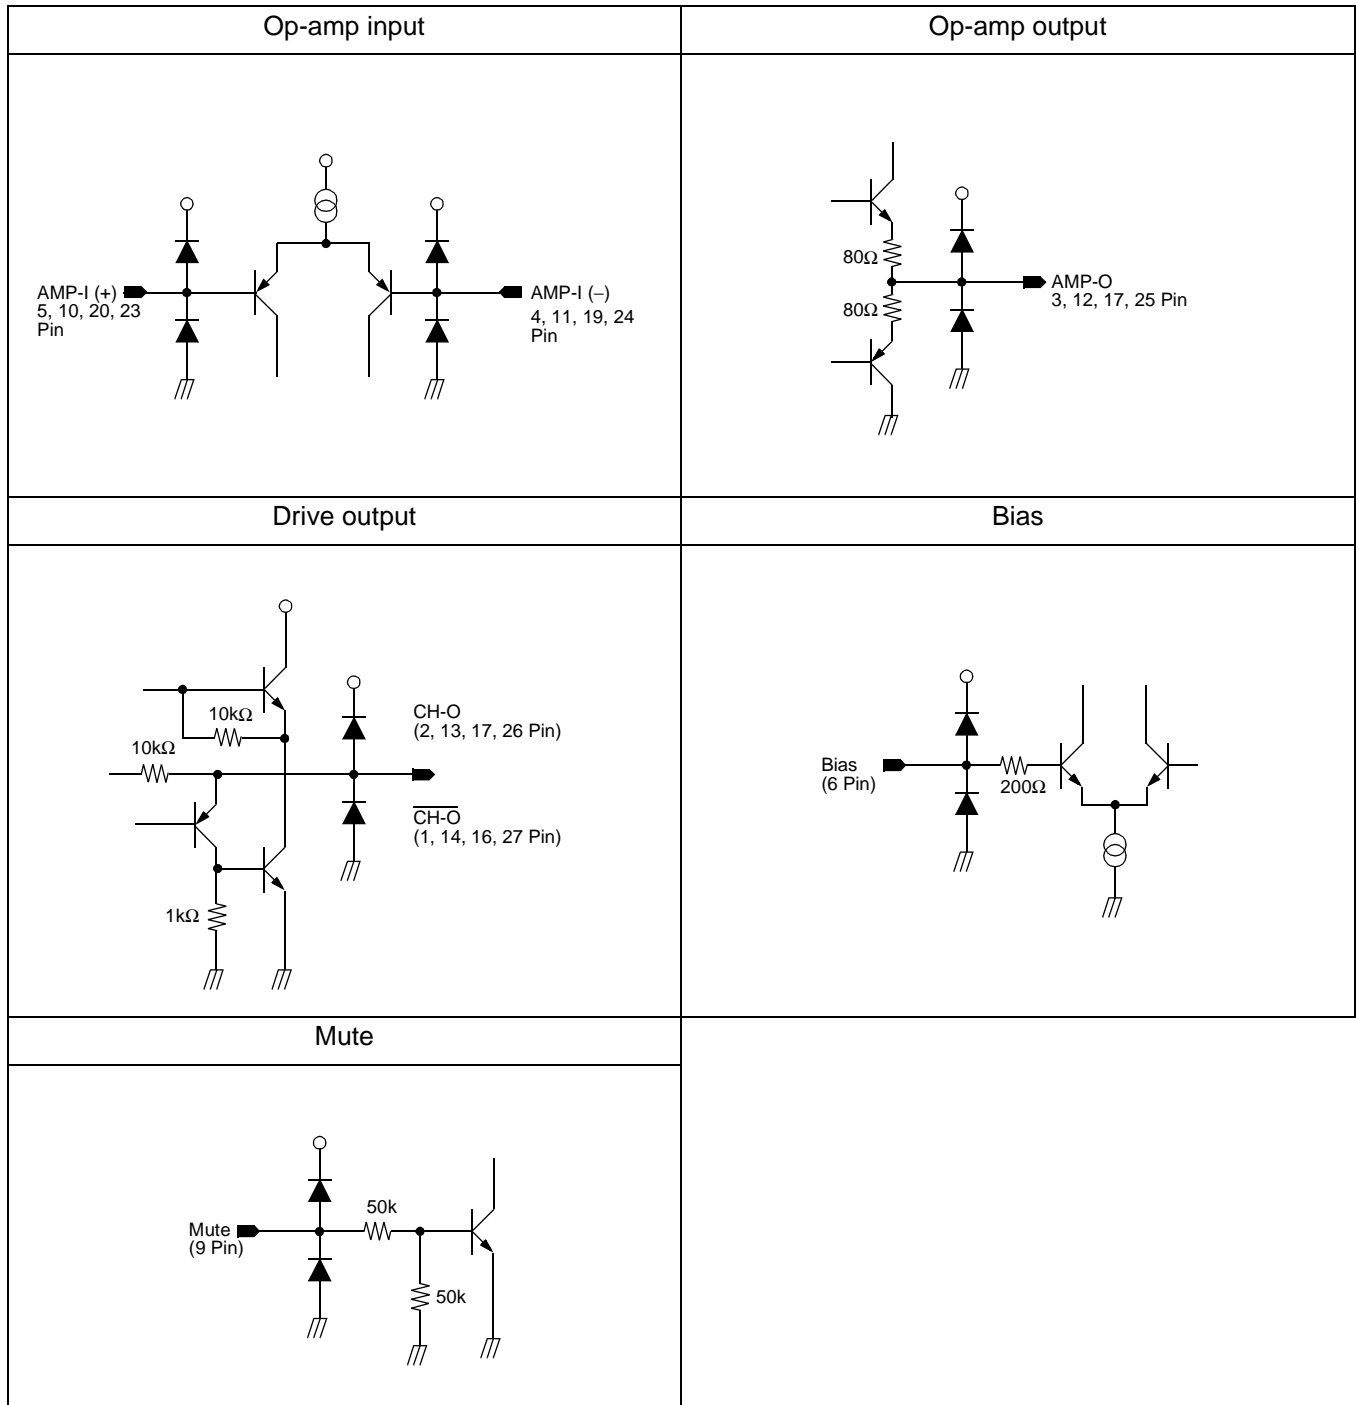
| Op-amp input | Op-amp output |
|---|---|
| AMP-I (+) 5, 10, 20, 23 Pin  AMP-I (–) 4, 11, 19, 24 Pin | 80Ω 80Ω AMP-O 3, 12, 17, 25 Pin |
| Drive output | Bias |
| 10kΩ 10kΩ 1kΩ CH-O (2, 13, 17, 26 Pin) $\overline{\text{CH-O}}$ (1, 14, 16, 27 Pin) | Bias (6 Pin) 200Ω |
| Mute | |
| Mute (9 Pin) 50k 50k | |